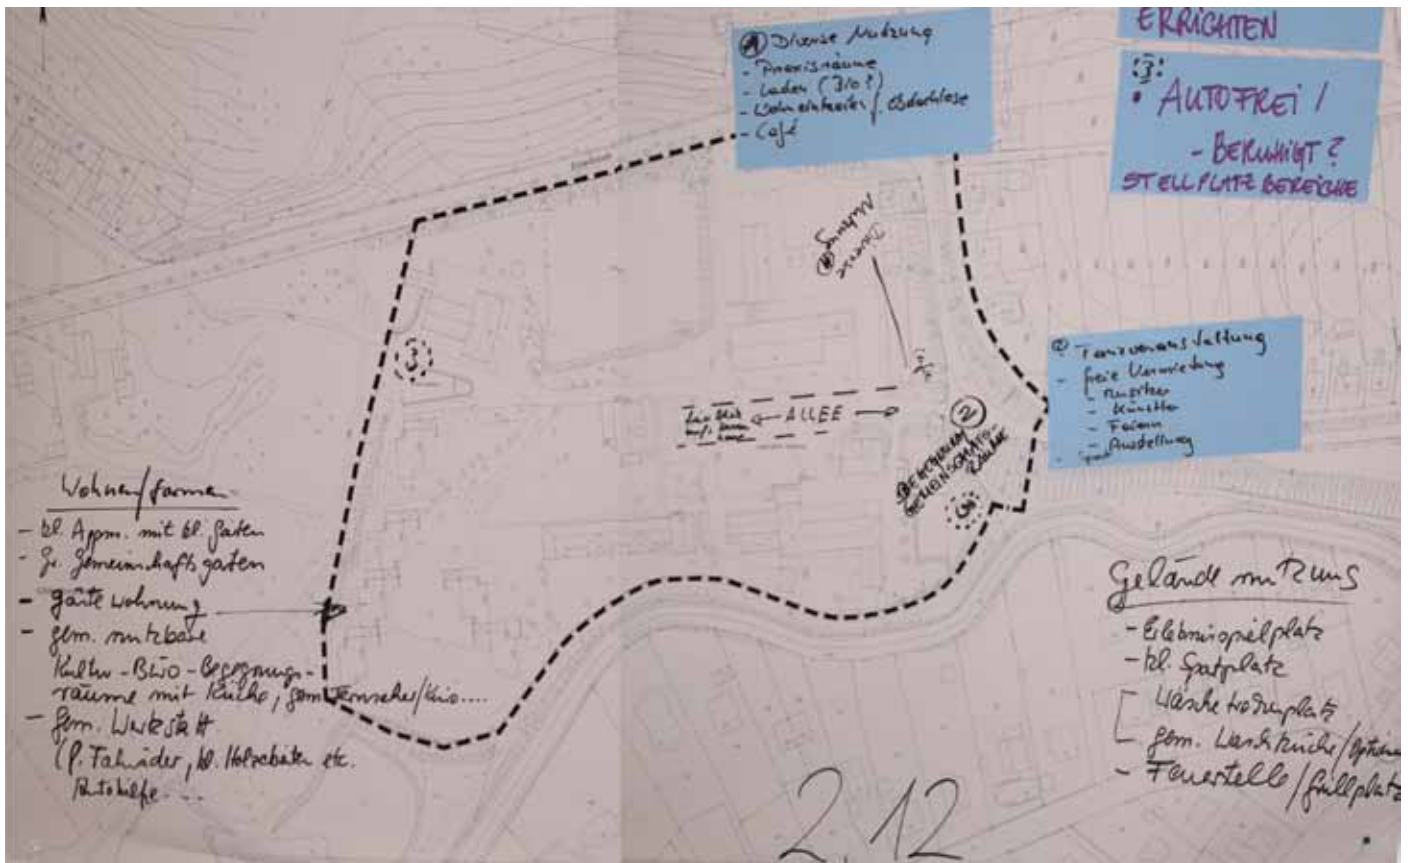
① Dienste Nutzung
- Praxisräume
- Laden (Bio?)
- Wohnstätten f. Obdachlose
- Café

ERRICHTEN

③:
• AUTOFREI /
- BERUHIGT?
STELLPLATZ BEREICHE

④ Sonnen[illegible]

③

② Tanzveranstaltung
- freie Verwendung
- Theater
- Künstler
- Feiern
- Ausstellung

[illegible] ← ALLEE →

②

BEWOHNER GEMEINSCHAFTS-RÄUME

③

Wohnen/formen
- kl. Appm. mit kl. Garten
- gr. Gemeinschaftsgarten
- Gäste wohnung
- gem. nutzbare Kultur-Büro-Begegnungsräume mit Küche, gem. Fernsehen/Kino....
- gem. Werkstatt (f. Fahrräder, kl. Holzarbeiten etc. Autohilfe...

Gelände mit Zaun
- Erlebnisspielplatz
- kl. Sportplatz
- Wäsche trockenplatz
- gem. Waschküche/Optionen
- Feuerstelle/Grillplatz

2.12